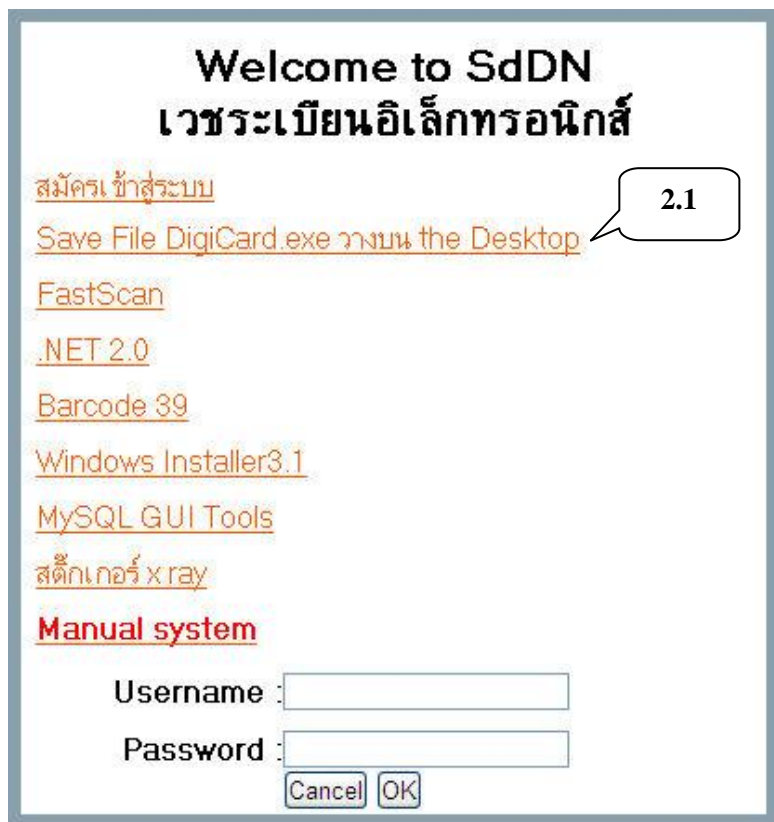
Welcome to SdDN
เวชระเบียนอิเล็กทรอนิกส์

สมัครเข้าสู่ระบบ

Save File DigiCard.exe วางบน the Desktop

2.1

FastScan

.NET 2.0

Barcode 39

Windows Installer3.1

MySQL GUI Tools

สติ๊กเกอร์ x ray

Manual system

Username :

Password :

Cancel OK